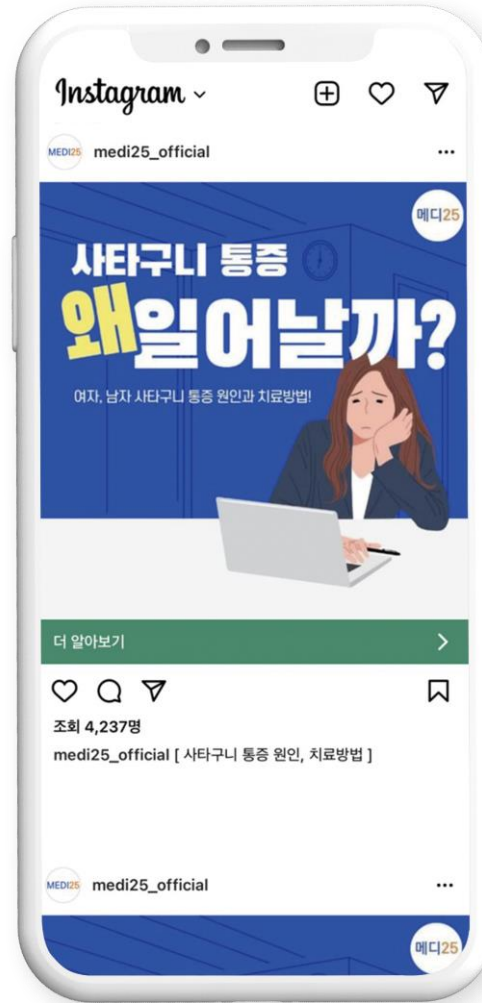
Instagram

MEDI25 medi25_official

메디25

사타구니 통증
왜 일어날까?

여자, 남자 사타구니 통증 원인과 치료방법!

더 알아보기

조회 4,237명

medi25_official [ 사타구니 통증 원인, 치료방법 ]

MEDI25 medi25_official

메디25